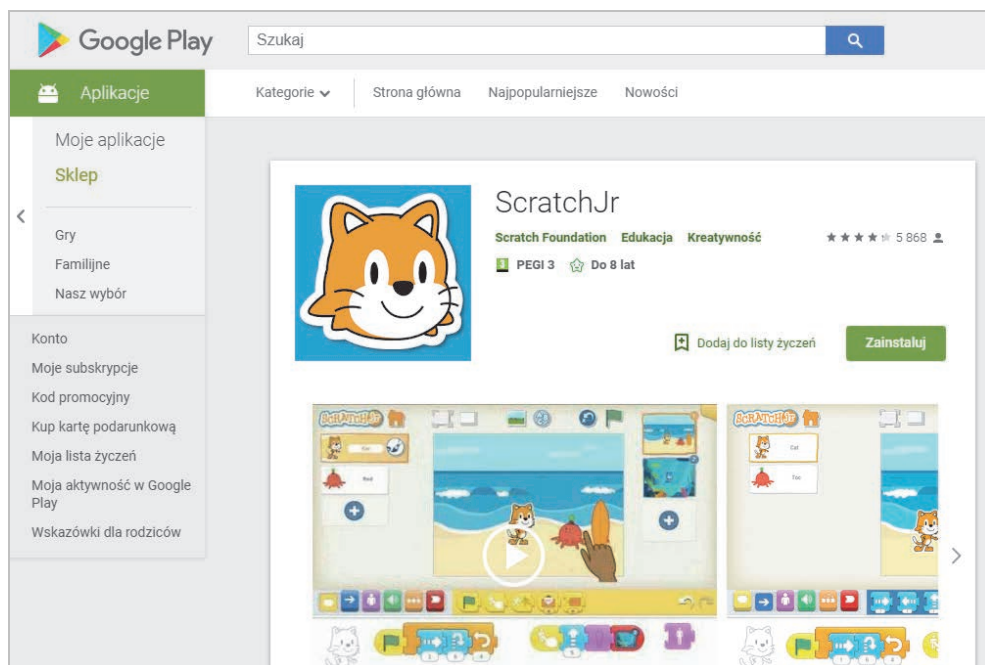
Google Play

Szukaj

Aplikacje

Kategorie

Strona główna

Najpopularniejsze

Nowości

Moje aplikacje

Sklep

Gry

Familijne

Nasz wybór

Konto

Moje subskrypcje

Kod promocyjny

Kup kartę podarunkową

Moja lista życzeń

Moja aktywność w Google Play

Wskazówki dla rodziców

ScratchJr

Scratch Foundation Edukacja Kreatywność

★★★★★ 5 868

PEGI 3 Do 8 lat

Dodaj do listy życzeń

Zainstaluj

ScratchJr

ScratchJr